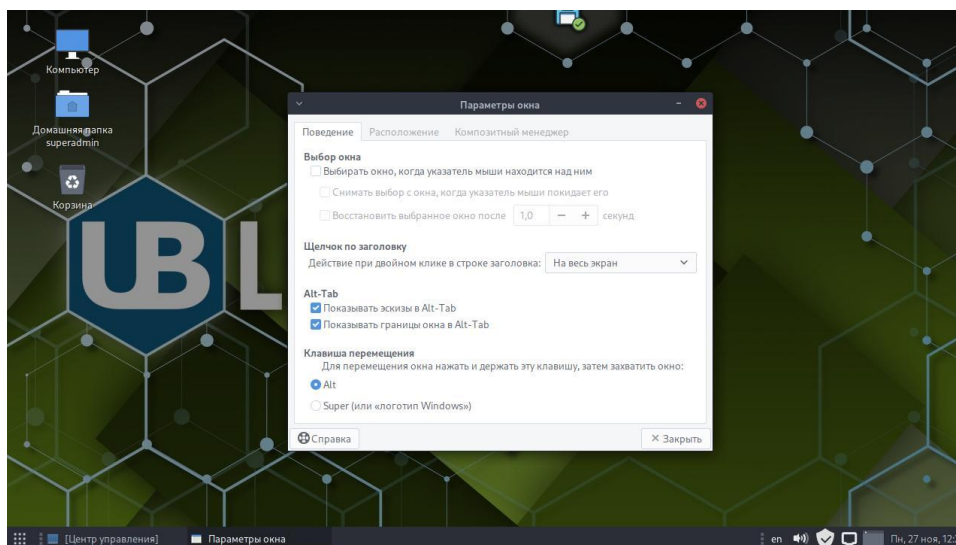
Компьютер

Домашняя папка superadmin

Корзина

UBL

Параметры окна

Поведение Расположение Композитный менеджер

Выбор окна
Выбирать окно, когда указатель мыши находится над ним
Снимать выбор с окна, когда указатель мыши покидает его
Восстановить выбранное окно после 1,0 − + секунд

Щелчок по заголовку
Действие при двойном клике в строке заголовка: На весь экран

Alt-Tab
Показывать эскизы в Alt-Tab
Показывать границы окна в Alt-Tab

Клавиша перемещения
Для перемещения окна нажать и держать эту клавишу, затем захватить окно:
Alt
Super (или «логотип Windows»)

Справка

× Закрыть

[Центр управления] Параметры окна

en Пн, 27 ноя, 12:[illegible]